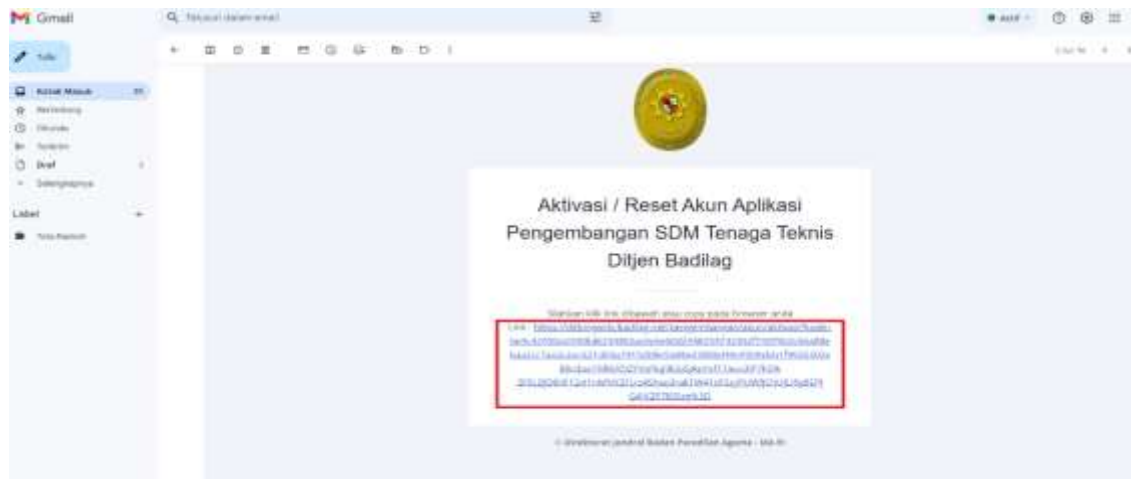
Gmail

Telusuri dalam email

Tulis

Kotak Masuk

Berbintang

Ditunda

Terkirim

Draf

Selengkapnya

Label

Aktivasi / Reset Akun Aplikasi Pengembangan SDM Tenaga Teknis Ditjen Badilag

Silahkan klik link dibawah atau copy paste browser anda

Link : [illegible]

© Direktorat Jenderal Badan Peradilan Agama - MA RI